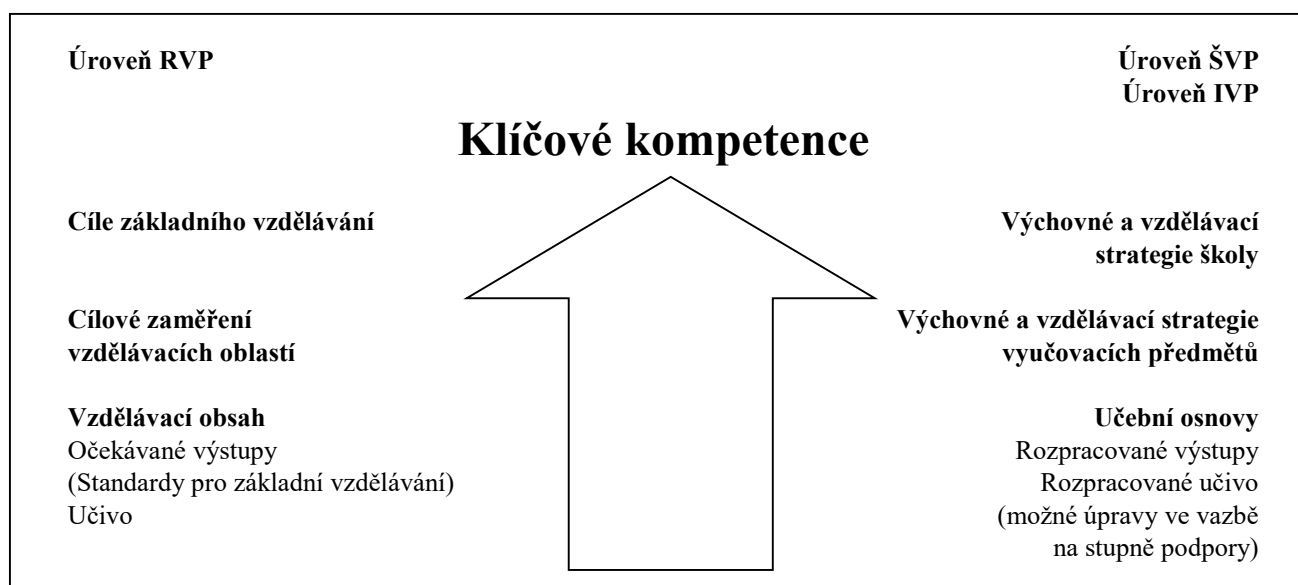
Úroveň RVP

Úroveň ŠVP
Úroveň IVP

Klíčové kompetence

Cíle základního vzdělávání

Výchovné a vzdělávací strategie školy

Cílové zaměření vzdělávacích oblastí

Výchovné a vzdělávací strategie vyučovacích předmětů

Vzdělávací obsah
Očekávané výstupy
(Standardy pro základní vzdělávání)
Učivo

Učební osnovy
Rozpracované výstupy
Rozpracované učivo
(možné úpravy ve vazbě na stupně podpory)